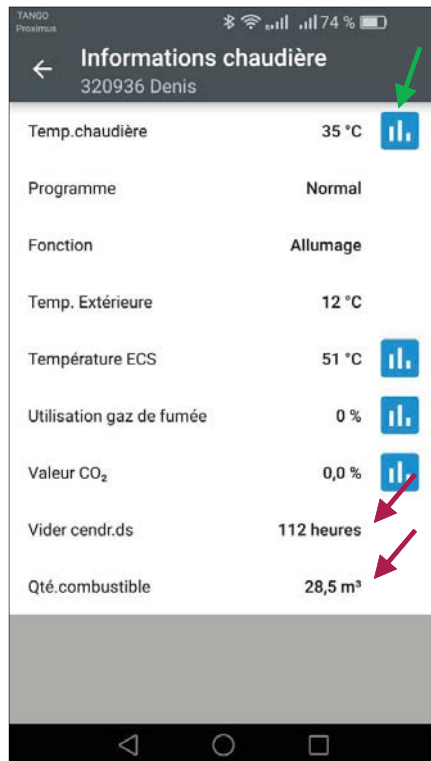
TANGO
Proximus
74 %

Informations chaudière
320936 Denis

| | |
|---|---|
| Temp.chaudière | 35 °C |
| Programme | Normal |
| Fonction | Allumage |
| Temp. Extérieure | 12 °C |
| Température ECS | 51 °C |
| Utilisation gaz de fumée | 0 % |
| Valeur $CO_2$ | 0,0 % |
| Vider cendr.ds | 112 heures |
| Qté.combustible | 28,5 m³ |